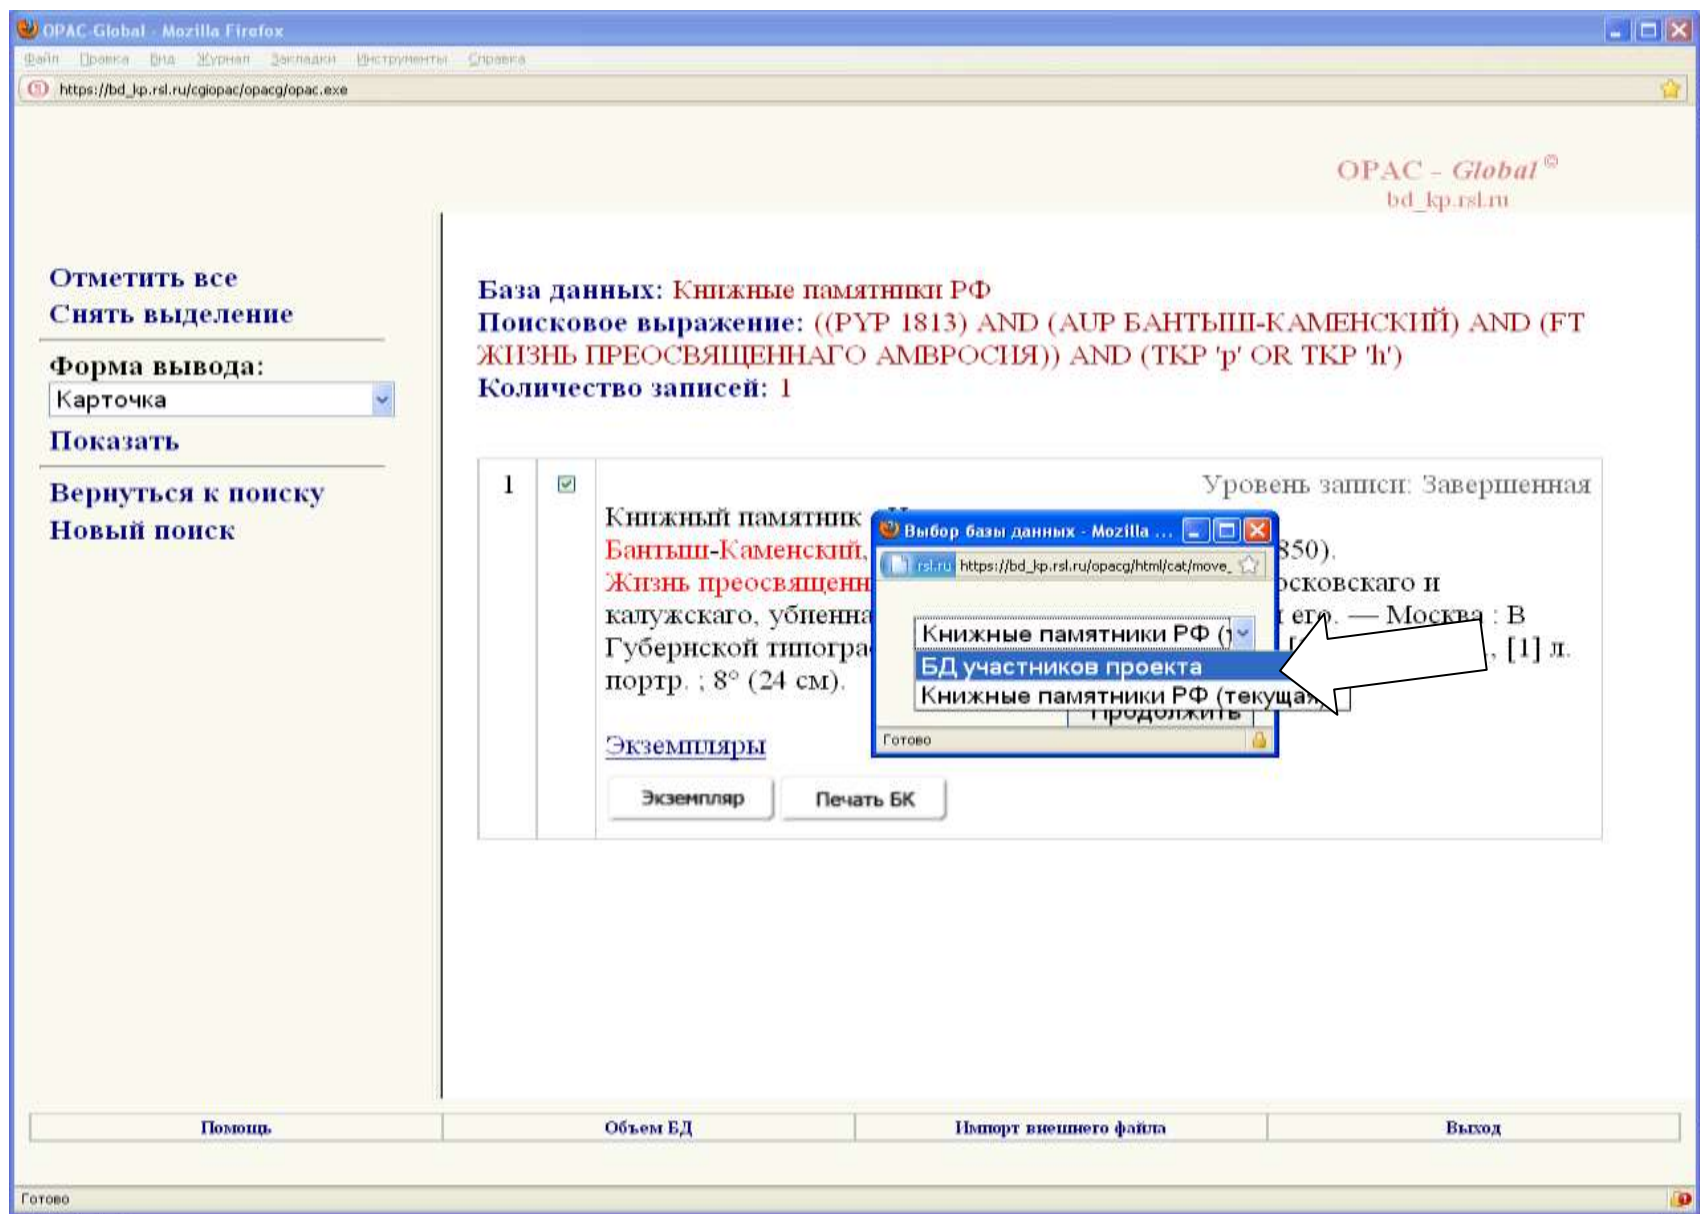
OPAC-Global - Mozilla Firefox

Файл Правка Вид Журнал Закладки Инструменты Справка

https://bd_kp.rsl.ru/cgiopac/opacg/opac.exe

OPAC - Global ©
bd_kp.rsl.ru

Отметить все
Снять выделение

Форма вывода:
Карточка
Показать

Вернуться к поиску
Новый поиск

База данных: Книжные памятники РФ
Поисковое выражение: ((PYP 1813) AND (AUP БАНТЫШ-КАМЕНСКИЙ) AND (FT ЖИЗНЬ ПРЕОСВЯЩЕННАГО АМВРОСИЯ)) AND (TKP 'p' OR TKP 'h')
Количество записей: 1

| 1 | ☑ | Уровень записи: Завершенная |

Книжный памятник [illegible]
Бантыш-Каменский, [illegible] 850).
Жизнь преосвященн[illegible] сковскаго и калужскаго, убиенна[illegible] его. — Москва : В Губернской типогра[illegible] , [1] л. портр. ; 8° (24 см).

Экземпляры

Экземпляр Печать БК

Выбор базы данных - Mozilla ...
rsl.ru https://bd_kp.rsl.ru/opacg/html/cat/move_
Книжные памятники РФ (т
БД участников проекта
Книжные памятники РФ (текущая)
Продолжить
Готово

Помощь | Объем БД | Импорт внешнего файла | Выход

Готово